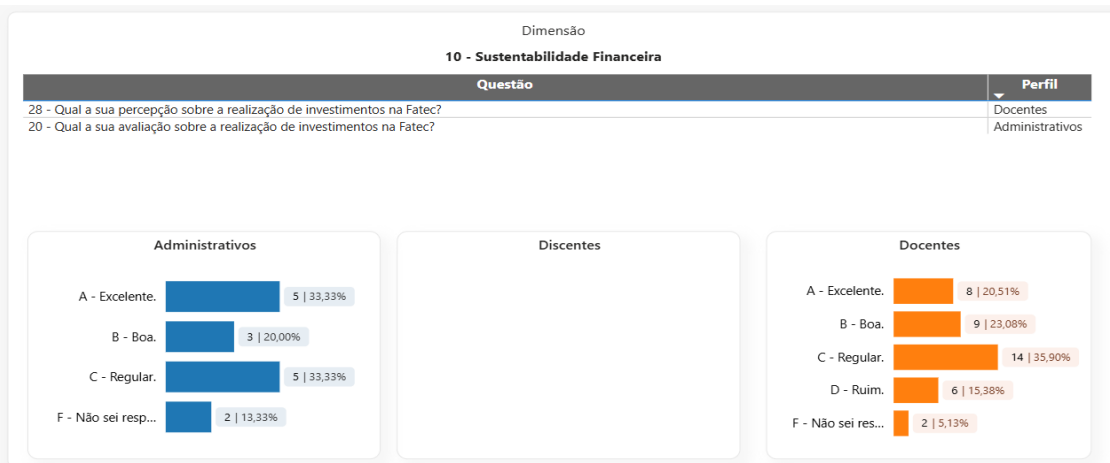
Dimensão

10 - Sustentabilidade Financeira

| Questão | Perfil |
|---|---|
| 28 - Qual a sua percepção sobre a realização de investimentos na Fatec? | Docentes |
| 20 - Qual a sua avaliação sobre a realização de investimentos na Fatec? | Administrativos |

Administrativos

A - Excelente. 5 | 33,33%
B - Boa. 3 | 20,00%
C - Regular. 5 | 33,33%
F - Não sei resp... 2 | 13,33%

Discentes

Docentes

A - Excelente. 8 | 20,51%
B - Boa. 9 | 23,08%
C - Regular. 14 | 35,90%
D - Ruim. 6 | 15,38%
F - Não sei res... 2 | 5,13%